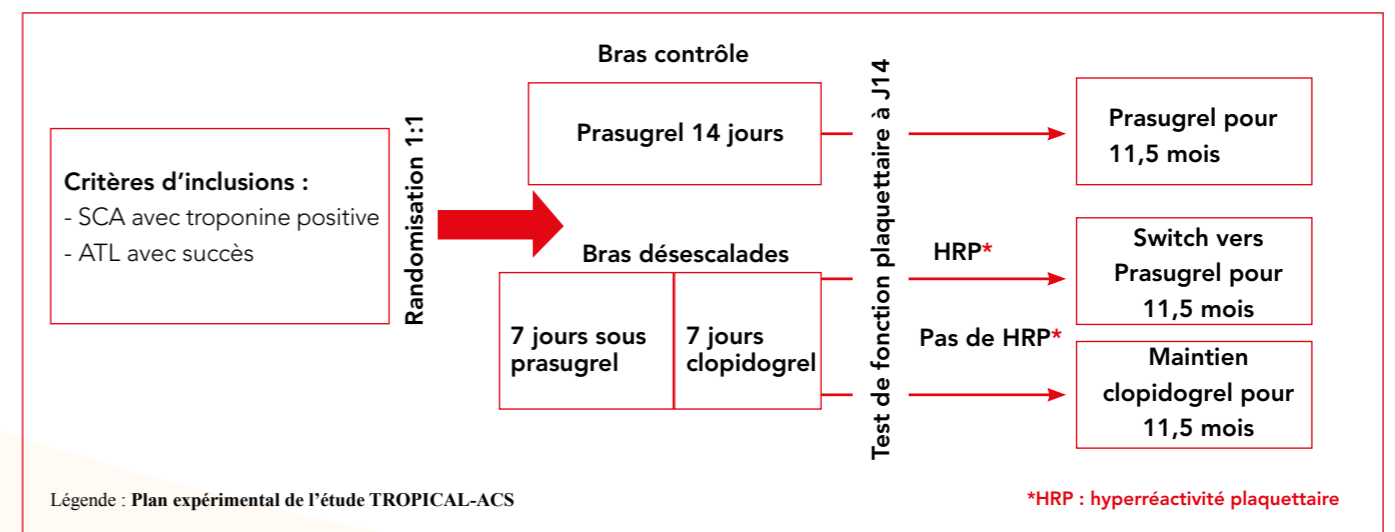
Critères d'inclusions :
- SCA avec troponine positive
- ATL avec succès

Randomisation 1:1

Bras contrôle

Prasugrel 14 jours

Bras désescalades

7 jours sous prasugrel

7 jours clopidogrel

Test de fonction plaquettaire à J14

HRP*

Pas de HRP*

Prasugrel pour 11,5 mois

Switch vers Prasugrel pour 11,5 mois

Maintien clopidogrel pour 11,5 mois

Légende : Plan expérimental de l'étude TROPICAL-ACS

*HRP : hyperréactivité plaquettaire